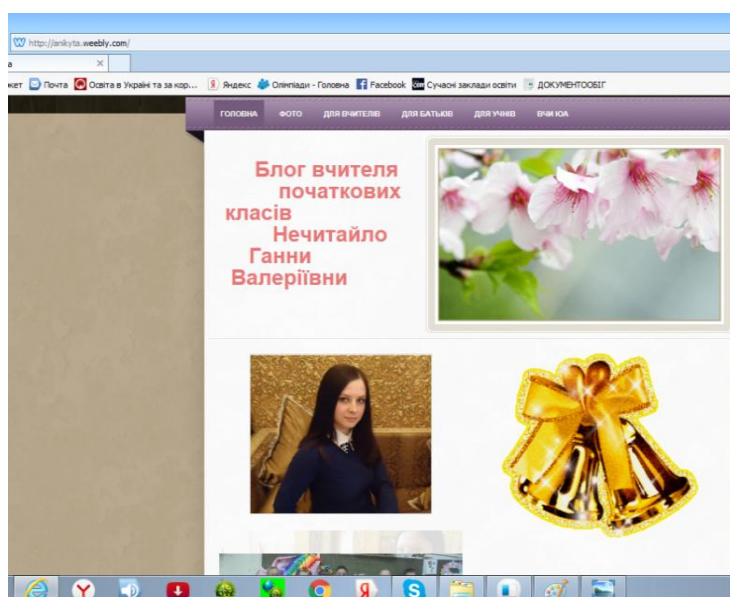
http://ankyta.weebly.com/

a ×

кет Почта Освіта в Україні та за кор... Яндекс Олімпіади - Головна Facebook Сучасні заклади освіти ДОКУМЕНТООБІГ

ГОЛОВНА ФОТО ДЛЯ ВЧИТЕЛІВ ДЛЯ БАТЬКІВ ДЛЯ УЧНІВ ВЧИ ЮА

Блог вчителя початкових класів Нечитайло Ганни Валеріївни